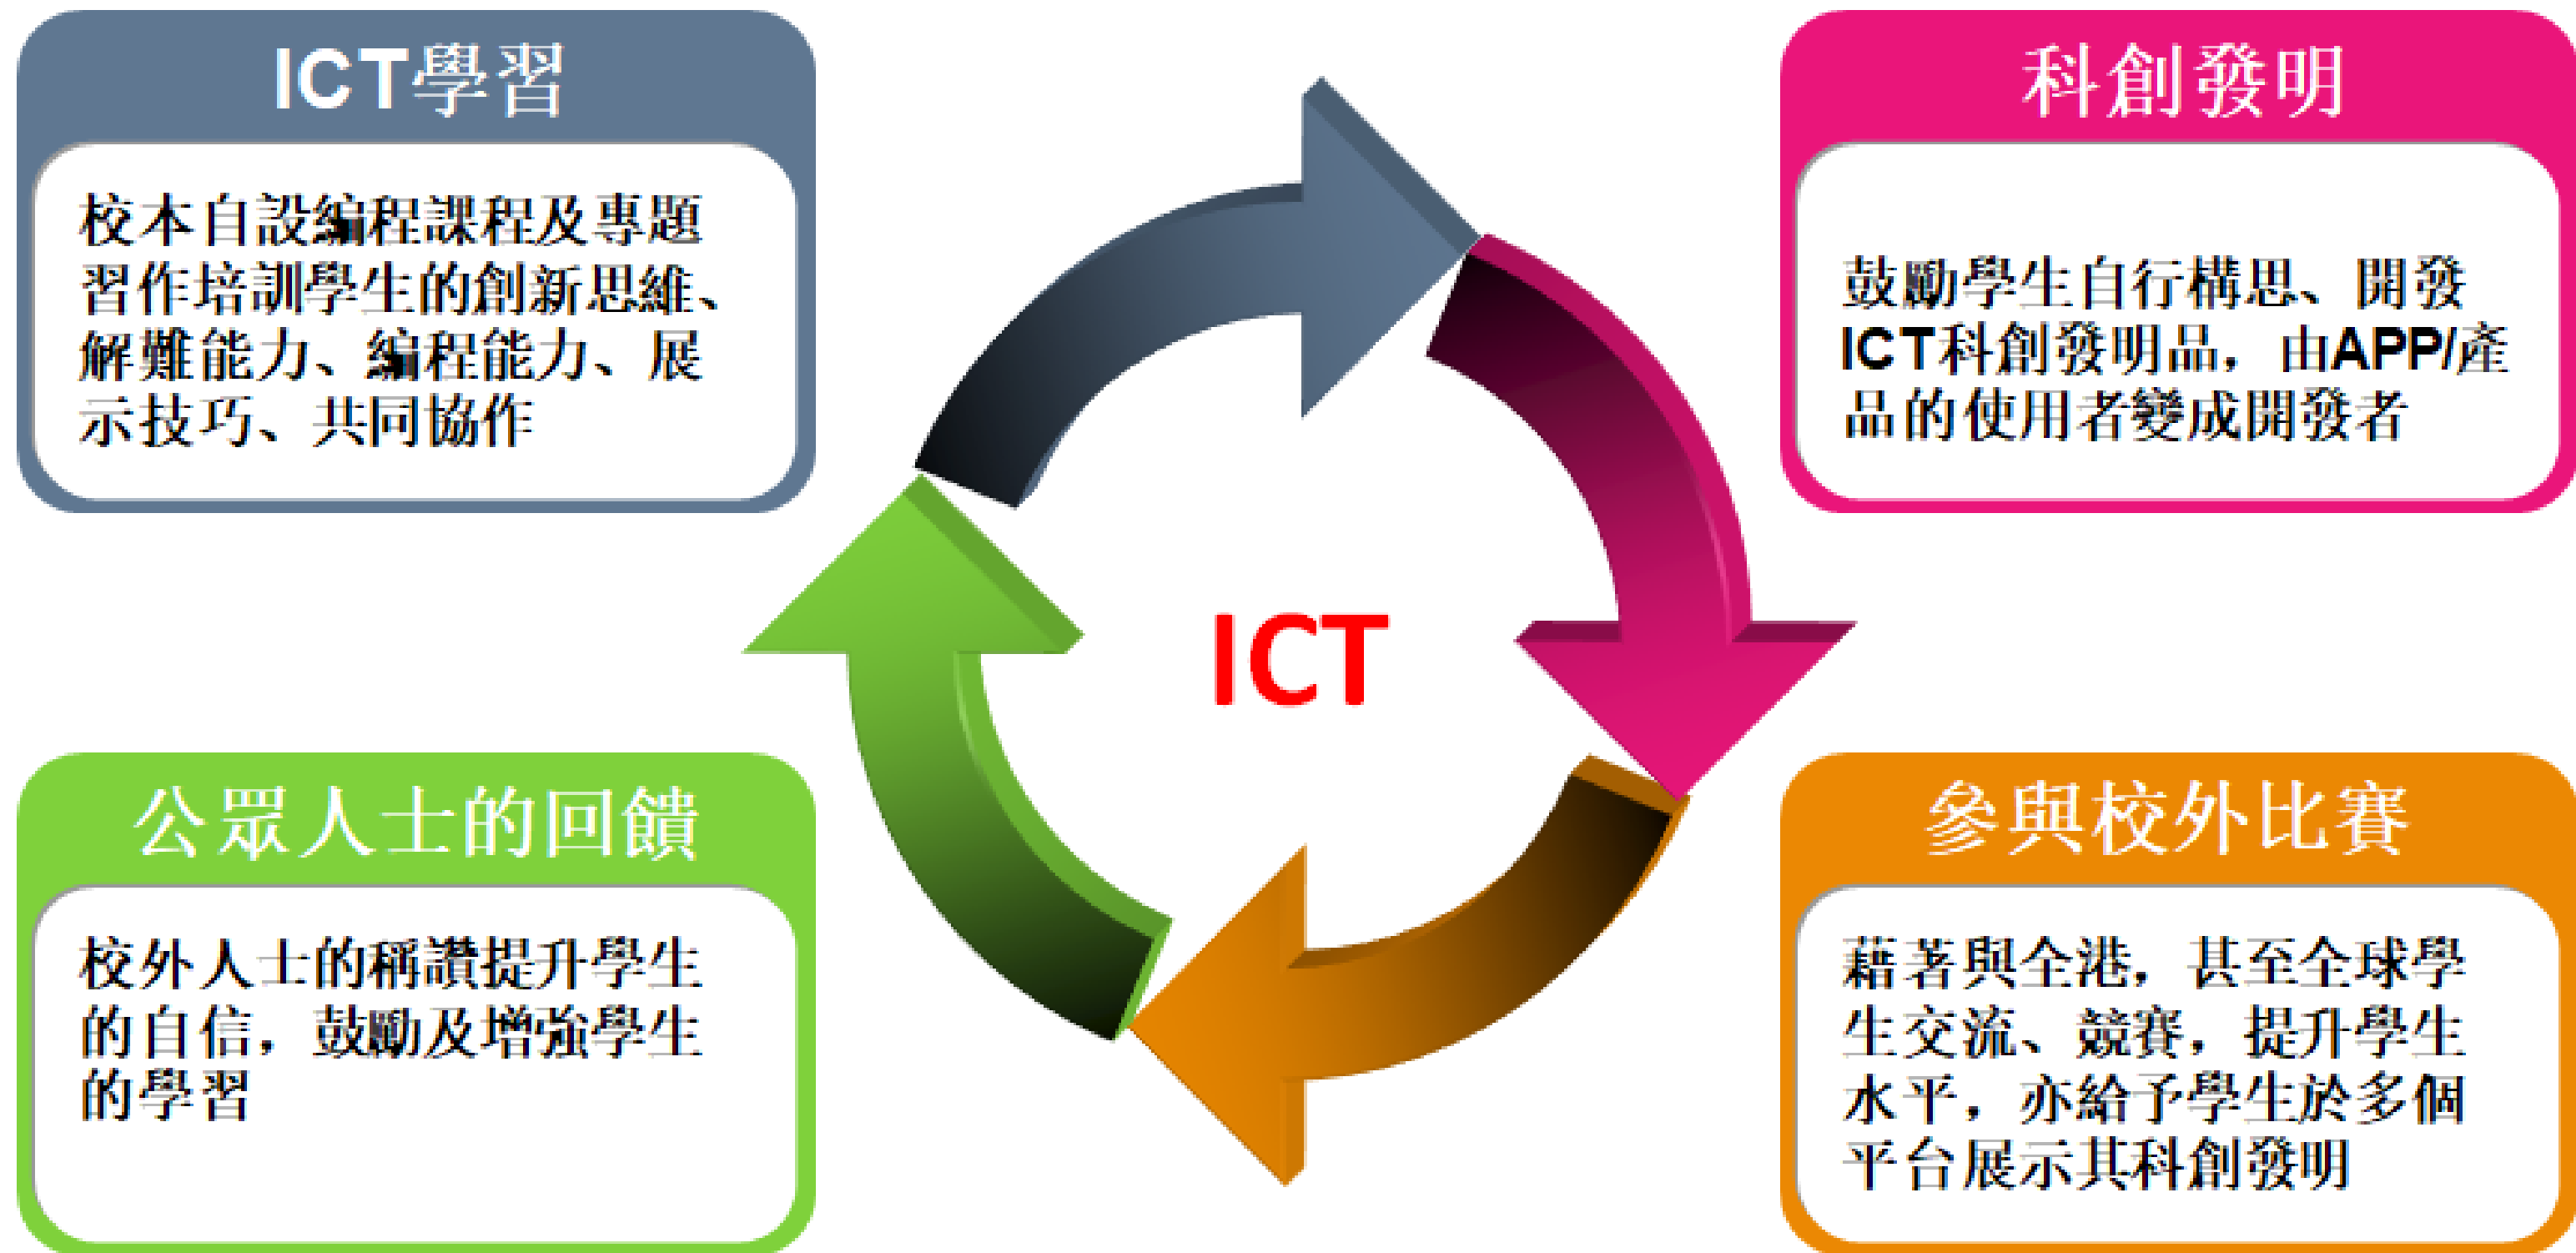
ICT學習

校本自設編程課程及專題習作培訓學生的創新思維、解難能力、編程能力、展示技巧、共同協作

科創發明

鼓勵學生自行構思、開發ICT科創發明品，由APP/產品的使用者變成開發者

ICT

公眾人士的回饋

校外人士的稱讚提升學生的自信，鼓勵及增強學生的學習

參與校外比賽

藉著與全港，甚至全球學生交流、競賽，提升學生水平，亦給予學生於多個平台展示其科創發明